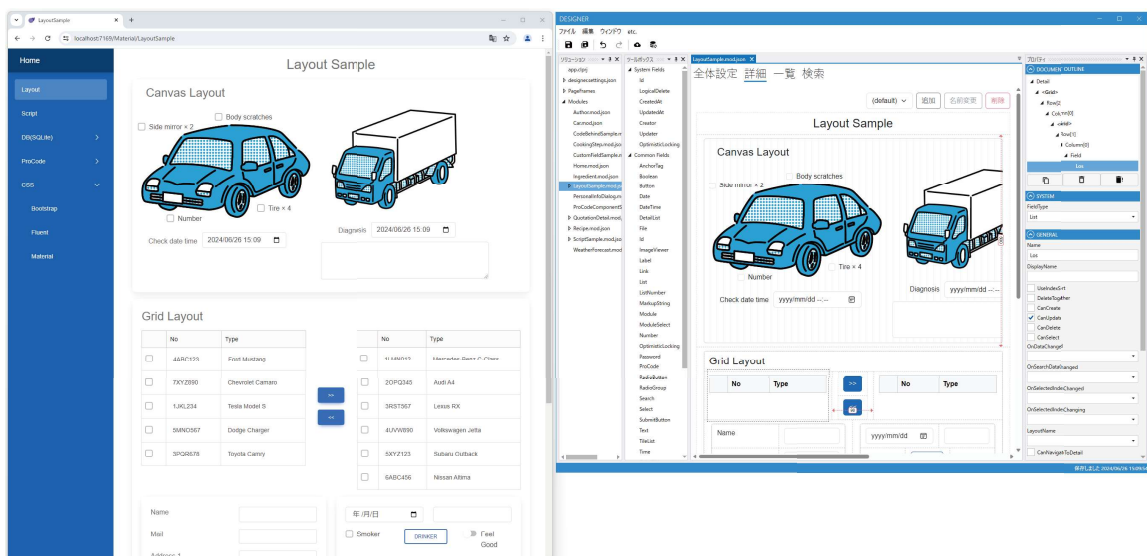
LayoutSample
localhost:7169/Material/LayoutSample

Home
Layout
Script
DB(SQLite)
ProCode
CSS
Bootstrap
Fluent
Material

Layout Sample

Canvas Layout
Side mirror × 2
Body scratches
Number
Tire × 4
Check date time 2024/06/26 15:09
Diagnosis 2024/06/26 15:09

Grid Layout

| | No | Type |
|---|---|---|
| | 4ABC123 | Ford Mustang |
| | 7XYZ890 | Chevrolet Camaro |
| | 1JKL234 | Tesla Model S |
| | 5MNO567 | Dodge Charger |
| | 5PQR678 | Toyota Camry |

>>
<<

| | No | Type |
|---|---|---|
| | 1LMN012 | Mercedes-Benz C-Class |
| | 2OPQ345 | Audi A4 |
| | 3RST567 | Lexus RX |
| | 4UVW890 | Volkswagen Jetta |
| | 5XYZ123 | Subaru Outback |
| | 6ABC456 | Nissan Altima |

Name
Mail
Address 1
年/月/日
Smoker
DRINKER
Feel Good

DESIGNER
ファイル 編集 ウィンドウ etc.
ソリューション
app.cjsproj
designsettings.json
PageFrames
Modules
Author.mod.json
Car.mod.json
CodeBehindSample.mod
CookingStep.mod.json
CustomFieldSample.m
Home.mod.json
Ingredient.mod.json
LayoutSample.mod.js
PersonalInfoDialog.m
ProCodeComponentS
QuotationDetail.mod
Recipe.mod.json
ScriptSample.mod.js
WeatherForecast.mod
ツールボックス
System Fields
Id
LogicalDelete
CreatedAt
UpdatedAt
Creator
Updater
OptimisticLocking
Common Fields
AnchorTag
Boolean
Button
Date
DateTime
DetailList
File
Id
ImageViewer
Label
Link
List
ListNumber
MarkupString
Module
ModuleSelect
Number
OptimisticLocking
Password
ProCode
RadioButton
RadioGroup
Search
Select
SubmitButton
Text
TileList
Time
LayoutSample.mod.json
全体設定 詳細 一覧 検索
(default) 追加 名前変更 削除
Layout Sample
Canvas Layout
Side mirror × 2
Body scratches
Number
Tire × 4
Check date time yyyy/mm/dd --:--
Diagnosis yyyy/mm/dd --:--
Grid Layout
No Type
>>
No Type
Name
yyyy/mm/dd
プロパティ
DOCUMENT OUTLINE
Detail
<Grid>
Row[0]
Col...nn[0]
<Grid>
Row[1]
Column[0]
Field
List
SYSTEM
FieldType
List
GENERAL
Name
Los
DisplayName
UseIndexSrt
DeleteTogether
CanCreate
CanUpdate
CanDelete
CanSelect
OnDataChanged
OnSearchDataChanged
OnSelectedIndexChanged
OnSelectedIndexChanging
LayoutName
CanNavigateToDetail
保存しました 2024/06/26 15:09:56